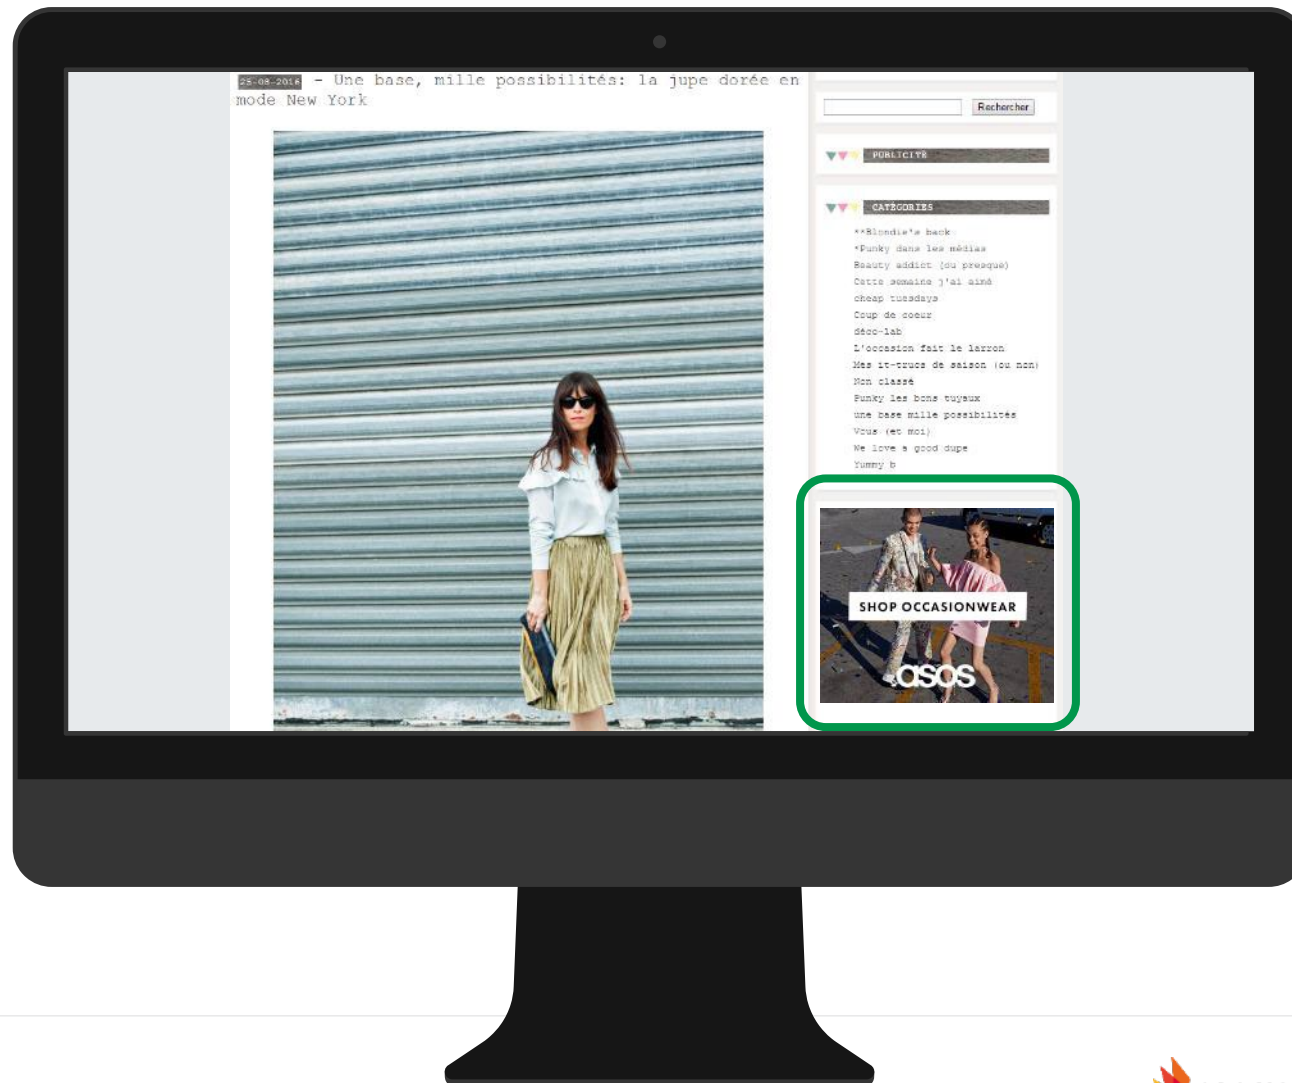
25-08-2016 - Une base, mille possibilités: la jupe dorée en mode New York

Rechercher

PUBLICITÉ

CATÉGORIES

**Blondie's back
*Punky dans les médias
Beauty addict (ou presque)
Cette semaine j'ai aimé
cheap tuesdays
Coup de coeur
déco-lab
L'occasion fait le larron
Mes it-trucs de saison (ou non)
Mon classé
Punky les bons tuyaux
une base mille possibilités
Vous (et moi)
We love a good dupe
Yummy b

SHOP OCCASIONWEAR
asos